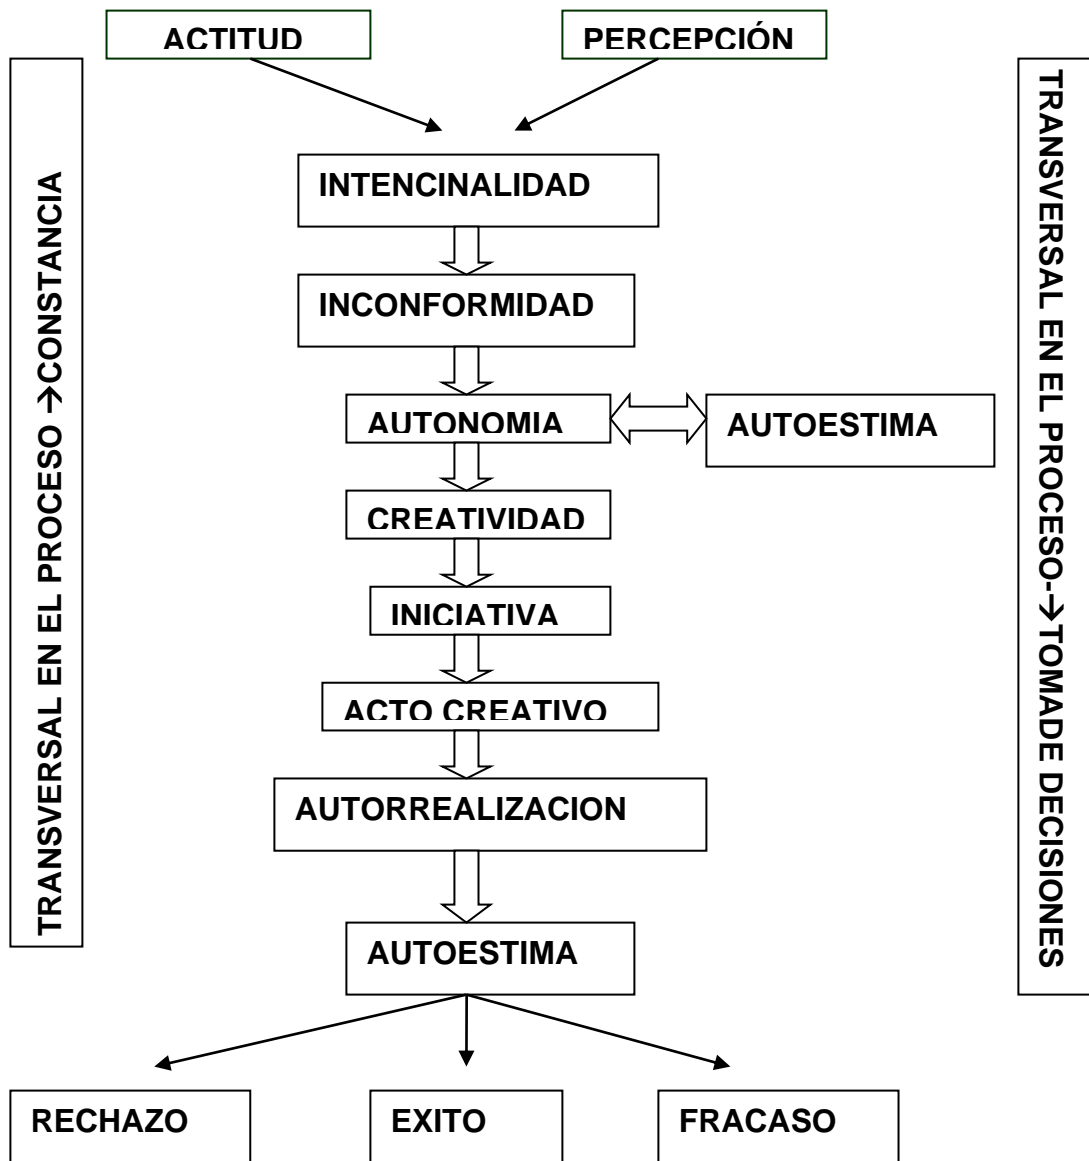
ACTITUD

PERCEPCIÓN

TRANSVERSAL EN EL PROCESO →CONSTANCIA

TRANSVERSAL EN EL PROCESO-→TOMADE DECISIONES

INTENCINALIDAD

INCONFORMIDAD

AUTONOMIA

AUTOESTIMA

CREATIVIDAD

INICIATIVA

ACTO CREATIVO

AUTORREALIZACION

AUTOESTIMA

RECHAZO

EXITO

FRACASO